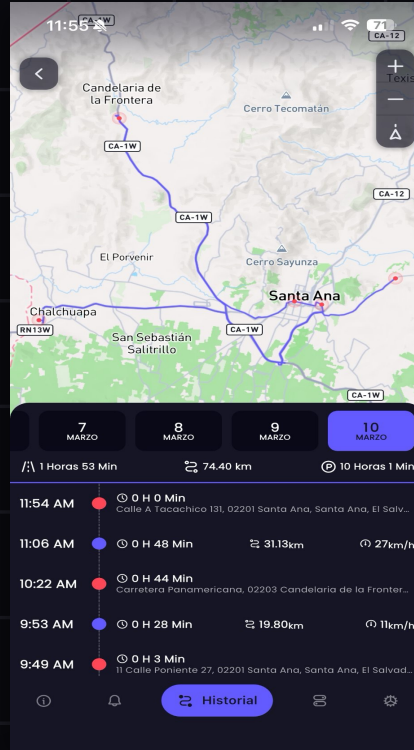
11:55
71
CA-1W
CA-12
Candelaria de la Frontera
Texis
Cerro Tecomatán
CA-1W
CA-1W
CA-12
El Porvenir
Cerro Sayunza
Santa Ana
Chalchuapa
RN13W
San Sebastián Salitrillo
CA-1W
CA-1W
7 MARZO
8 MARZO
9 MARZO
10 MARZO
1 Horas 53 Min
74.40 km
10 Horas 1 Min
11:54 AM
0 H 0 Min
Calle A Tacachico 131, 02201 Santa Ana, Santa Ana, El Salv
11:06 AM
0 H 48 Min
31.13km
27km/h
10:22 AM
0 H 44 Min
Carretera Panamericana, 02203 Candelaria de la Fronter
9:53 AM
0 H 28 Min
19.80km
11km/h
9:49 AM
0 H 3 Min
11 Calle Poniente 27, 02201 Santa Ana, Santa Ana, El Salvad
Historial